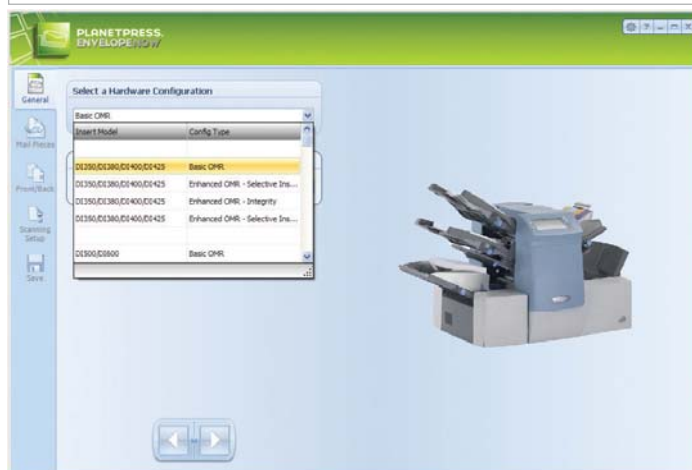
PLANETPRESS. ENVELOPENOW

General

Mail Pieces

Front/Back

Scanning Setup

Save

Select a Hardware Configuration

Basic OMR

| Insert Model | Config Type |
|---|---|
| | |
| DI350/DI380/DI400/DI425 | Basic OMR |
| DI350/DI380/DI400/DI425 | Enhanced OMR - Selective Ins... |
| DI350/DI380/DI400/DI425 | Enhanced OMR - Integrity |
| DI350/DI380/DI400/DI425 | Enhanced OMR - Selective Ins... |
| | |
| DI500/DI600 | Basic OMR |